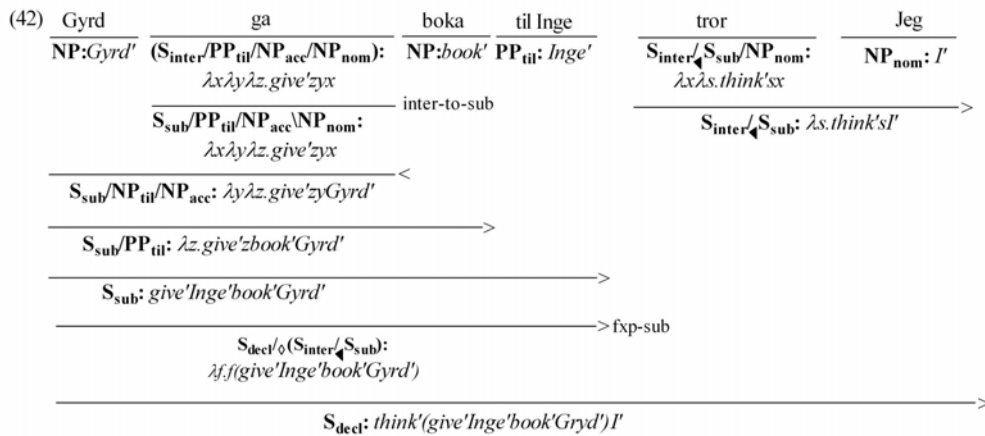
(42) Gyrd ga boka til Inge tror Jeg

$\mathbf{NP}$:$Gyrd'$

$(\mathbf{S_{inter}/PP_{til}/NP_{acc}/NP_{nom}})$: $\lambda x\lambda y\lambda z.give'zyx$

$\mathbf{NP}$:$book'$

$\mathbf{PP_{til}}$: $Inge'$

$\mathbf{S_{inter}/_{\blacktriangleleft}S_{sub}/NP_{nom}}$: $\lambda x\lambda s.think'sx$

$\mathbf{NP_{nom}}$: $I'$

inter-to-sub

$\mathbf{S_{sub}/PP_{til}/NP_{acc}\backslash NP_{nom}}$: $\lambda x\lambda y\lambda z.give'zyx$

>

$\mathbf{S_{inter}/_{\blacktriangleleft}S_{sub}}$: $\lambda s.think'sI'$

<

$\mathbf{S_{sub}/NP_{til}/NP_{acc}}$: $\lambda y\lambda z.give'zyGyrd'$

>

$\mathbf{S_{sub}/PP_{til}}$: $\lambda z.give'zbook'Gyrd'$

>

$\mathbf{S_{sub}}$: $give'Inge'book'Gyrd'$

>fxp-sub

$\mathbf{S_{decl}/_{\diamond}(S_{inter}/_{\blacktriangleleft}S_{sub})}$: $\lambda f.f(give'Inge'book'Gyrd')$

>

$\mathbf{S_{decl}}$: $think'(give'Inge'book'Gryd')I'$